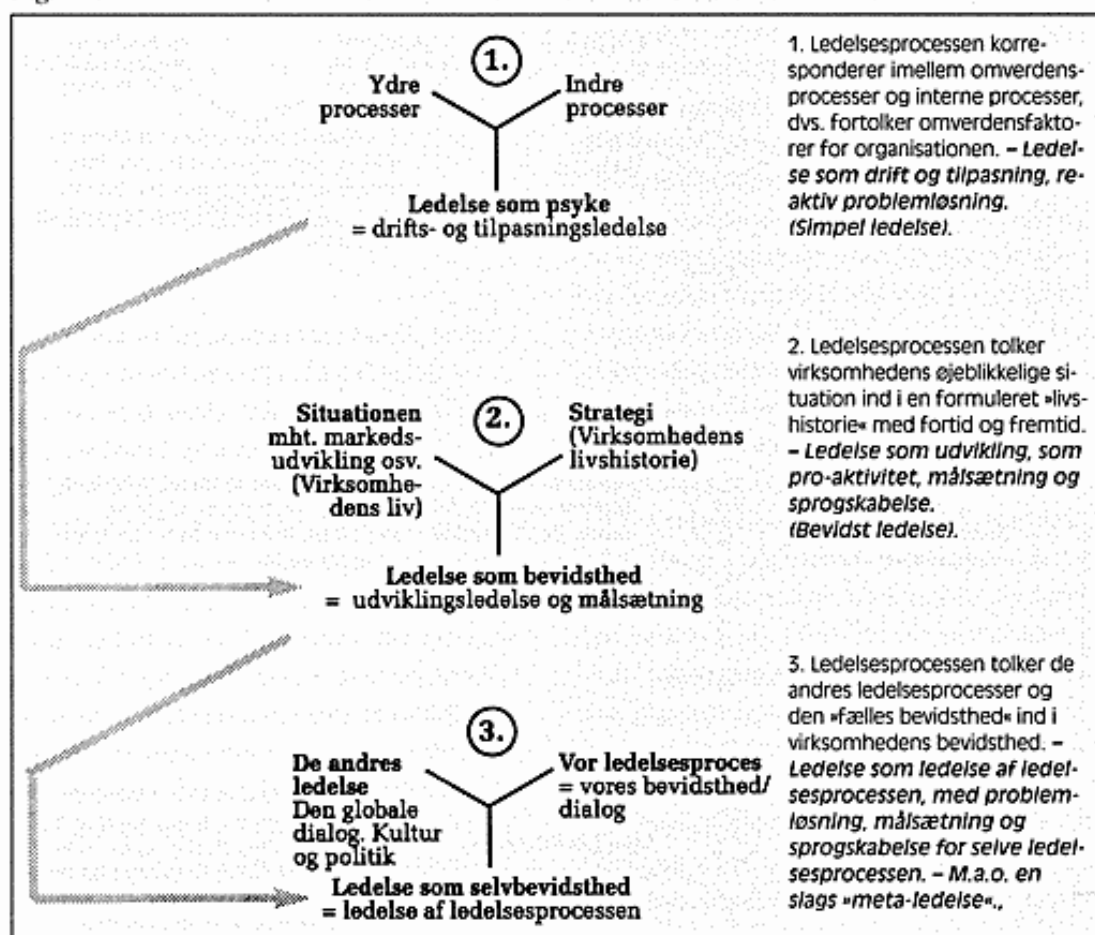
1.

Ydre processer

Indre processer

Ledelse som psyke
= drifts- og tilpasningsledelse

1. Ledelsesprocessen korresponderer imellem omverdensprocesser og interne processer, dvs. fortolker omverdensfaktorer for organisationen. – Ledelse som drift og tilpasning, reaktiv problemløsning. (Simpel ledelse).

2.

Situationen mht. markedsudvikling osv. (Virksomhedens liv)

Strategi (Virksomhedens livshistorie)

Ledelse som bevidsthed
= udviklingsledelse og målsætning

2. Ledelsesprocessen tolker virksomhedens øjeblikkelige situation ind i en formuleret »livshistorie« med fortid og fremtid. – Ledelse som udvikling, som pro-aktivitet, målsætning og sprogskabelse. (Bevidst ledelse).

3.

De andres ledelse
Den globale dialog. Kultur og politik

Vor ledelsesproces
= vores bevidsthed/ dialog

Ledelse som selvbevidsthed
= ledelse af ledelsesprocessen

3. Ledelsesprocessen tolker de andres ledelsesprocesser og den »fælles bevidsthed« ind i virksomhedens bevidsthed. – Ledelse som ledelse af ledelsesprocessen, med problemløsning, målsætning og sprogskabelse for selve ledelsesprocessen. – M.a.o. en slags »meta-ledelse«.,